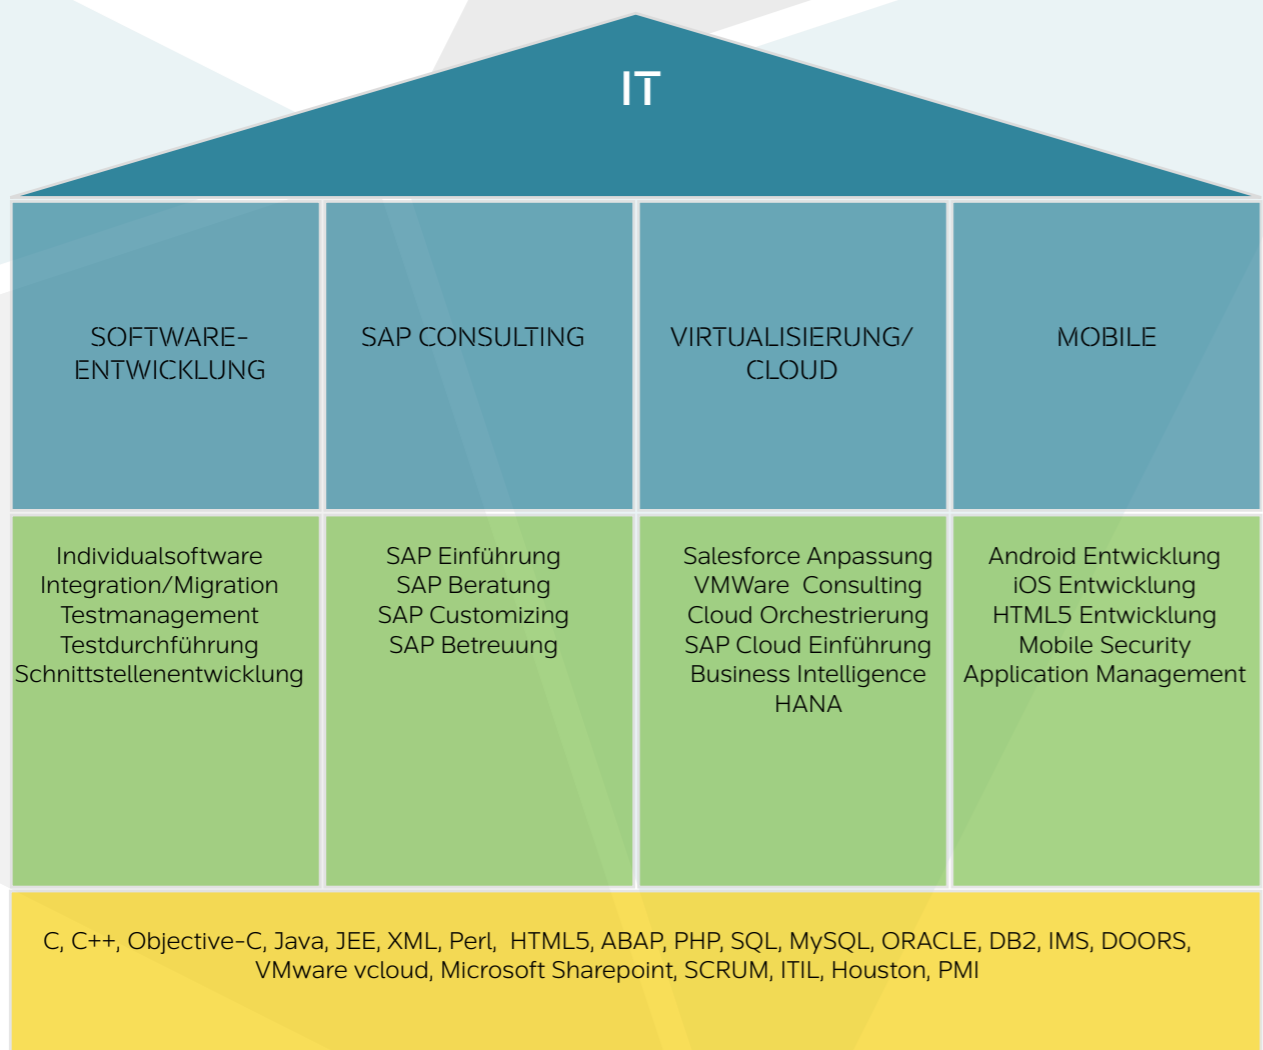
IT

SOFTWARE-ENTWICKLUNG

SAP CONSULTING

VIRTUALISIERUNG/ CLOUD

MOBILE

Individualsoftware
Integration/Migration
Testmanagement
Testdurchführung
Schnittstellenentwicklung

SAP Einführung
SAP Beratung
SAP Customizing
SAP Betreuung

Salesforce Anpassung
VMWare Consulting
Cloud Orchestrierung
SAP Cloud Einführung
Business Intelligence
HANA

Android Entwicklung
iOS Entwicklung
HTML5 Entwicklung
Mobile Security
Application Management

C, C++, Objective-C, Java, JEE, XML, Perl, HTML5, ABAP, PHP, SQL, MySQL, ORACLE, DB2, IMS, DOORS, VMware vcloud, Microsoft Sharepoint, SCRUM, ITIL, Houston, PMI